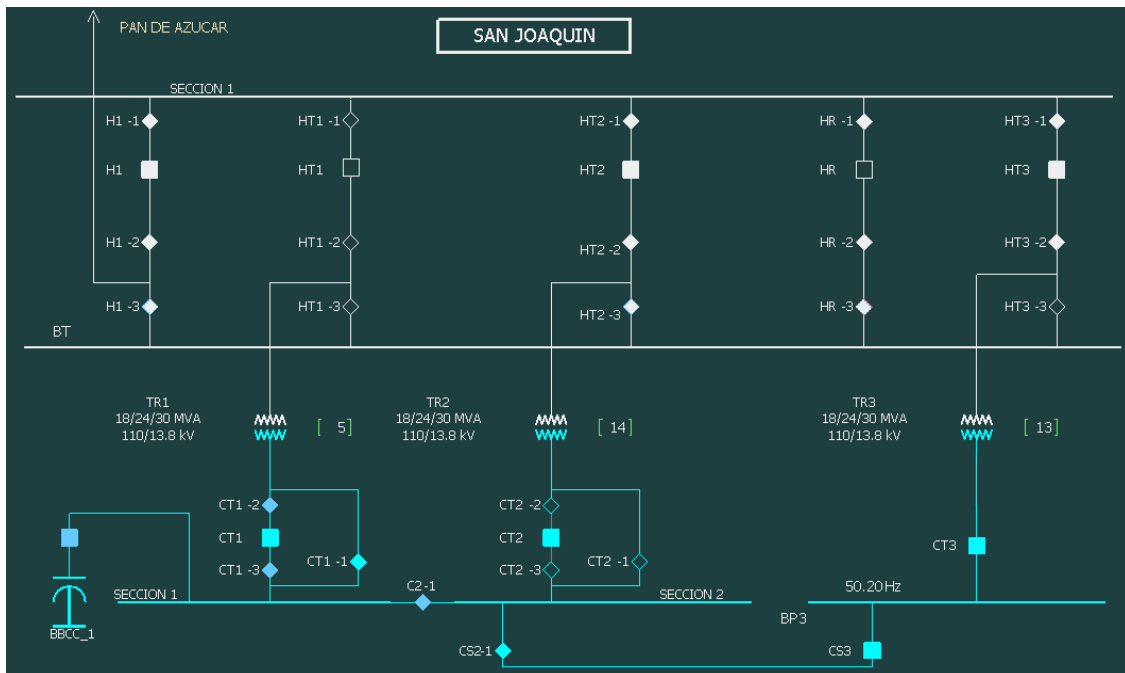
PAN DE AZUCAR

SAN JOAQUIN

SECCION 1

H1 -1
H1
H1 -2
H1 -3

HT1 -1
HT1
HT1 -2
HT1 -3

HT2 -1
HT2
HT2 -2
HT2 -3

HR -1
HR
HR -2
HR -3

HT3 -1
HT3
HT3 -2
HT3 -3

BT

TR1
18/24/30 MVA
110/13.8 kV

[ 5]

TR2
18/24/30 MVA
110/13.8 kV

[ 14]

TR3
18/24/30 MVA
110/13.8 kV

[ 13]

CT1 -2
CT1
CT1 -3
CT1 -1

CT2 -2
CT2
CT2 -3
CT2 -1

CT3

SECCION 1
C2-1
SECCION 2
50.20Hz
BP3

BBCC_1

CS2-1
CS3